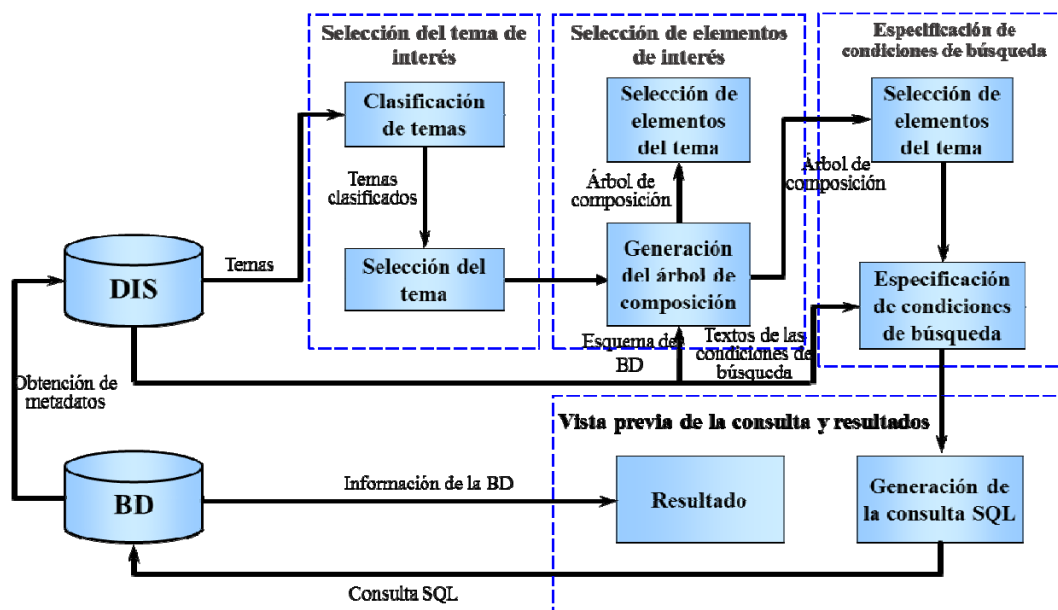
Selección del tema de interés

Selección de elementos de interés

Especificación de condiciones de búsqueda

Clasificación de temas

Selección de elementos del tema

Selección de elementos del tema

Temas clasificados

Árbol de composición

Árbol de composición

DIS

Temas

Selección del tema

Generación del árbol de composición

Especificación de condiciones de búsqueda

Esquema de BD

Textos de las condiciones de búsqueda

Obtención de metadatos

Vista previa de la consulta y resultados

BD

Información de la BD

Resultado

Generación de la consulta SQL

Consulta SQL